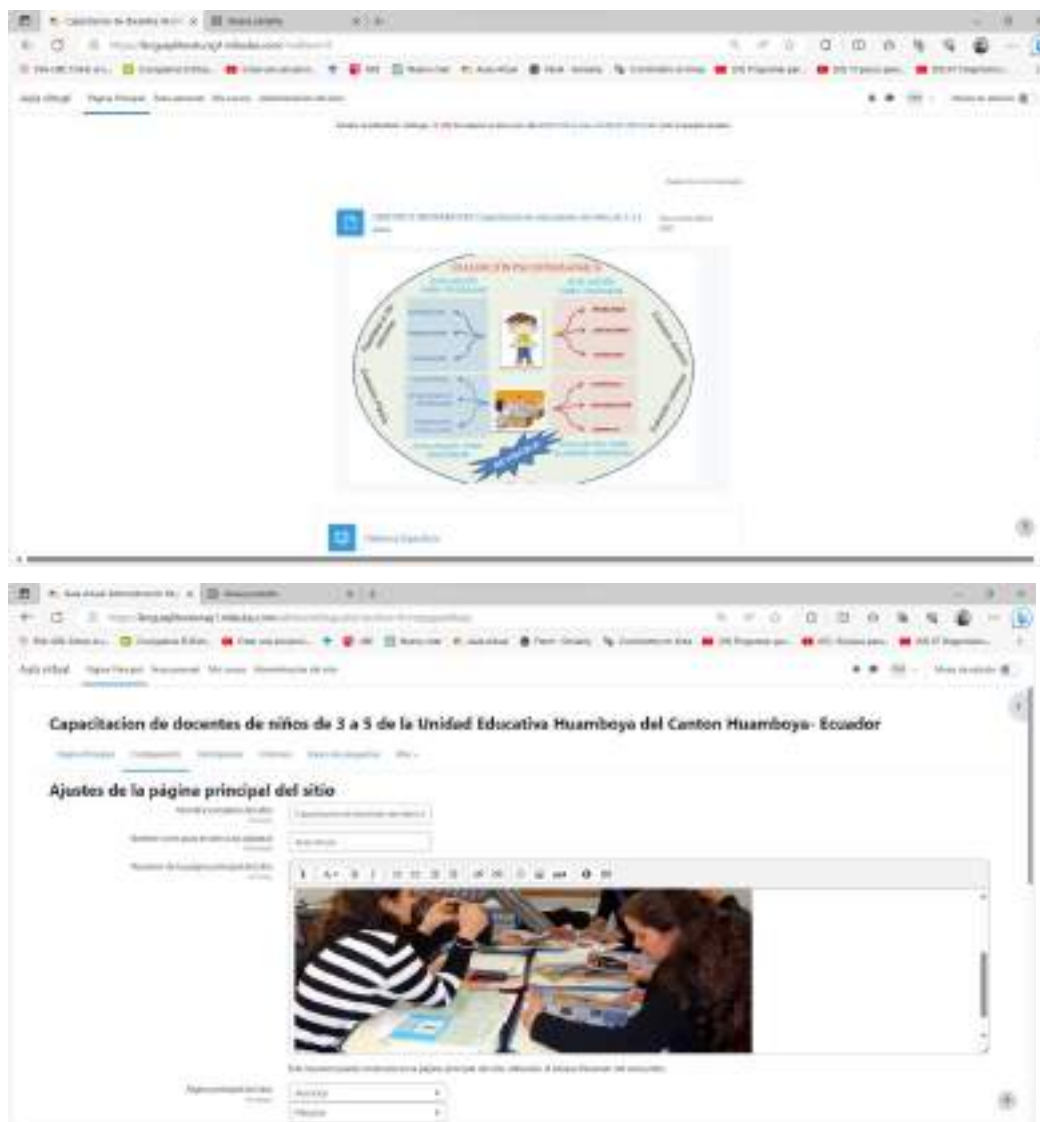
Aula virtual   Página Principal   Área personal   Mis cursos   Administración del sitio

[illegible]

EVALUACIÓN PSICOPEDAGÓGICA

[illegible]

Aula virtual   Página Principal   Área personal   Mis cursos   Administración del sitio

Capacitacion de docentes de niños de 3 a 5 de la Unidad Educativa Huamboya del Canton Huamboya- Ecuador

Ajustes de la página principal del sitio

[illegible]